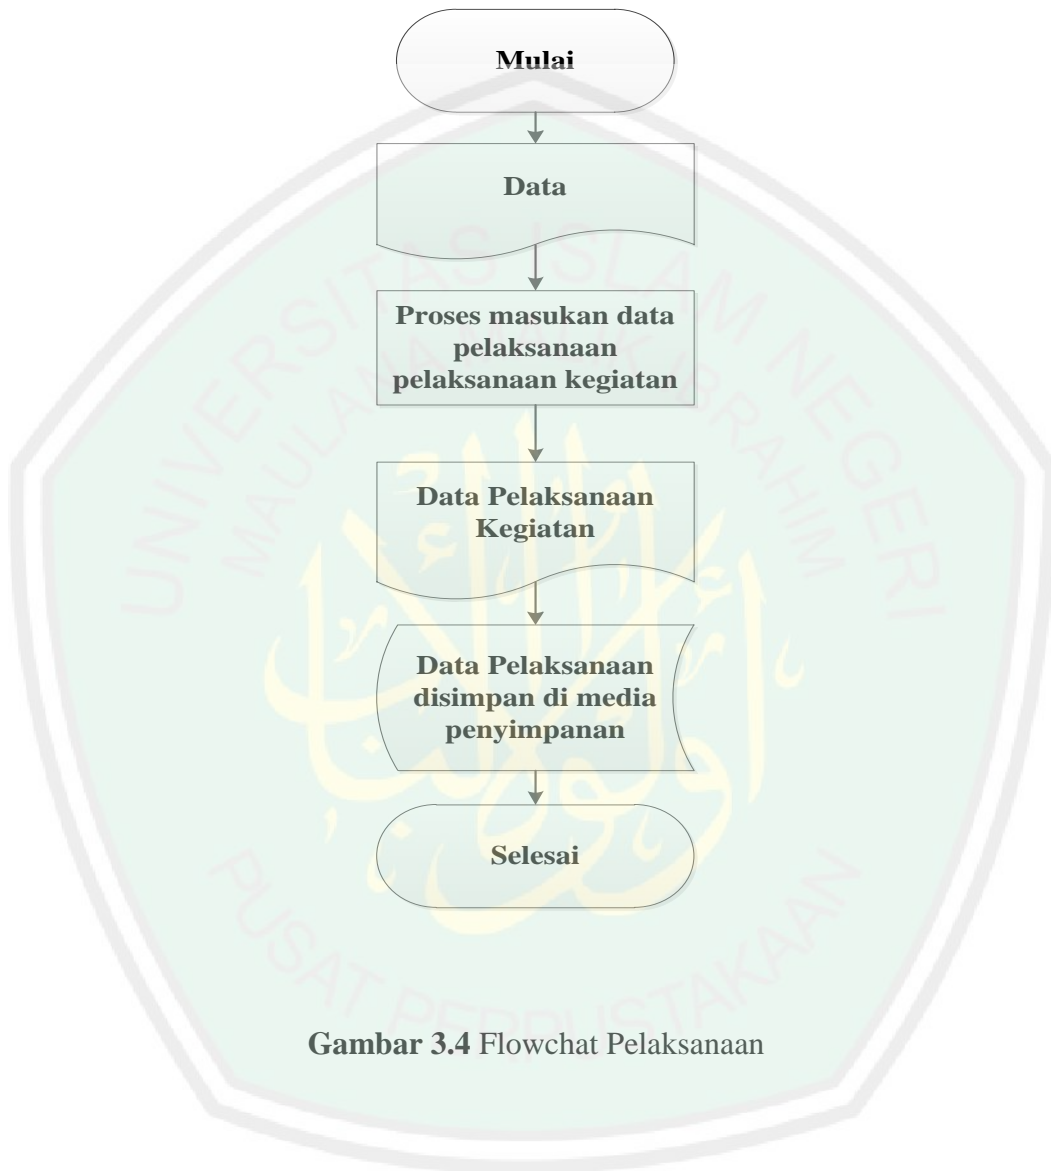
Mulai

Data

Proses masukan data pelaksanaan pelaksanaan kegiatan

Data Pelaksanaan Kegiatan

Data Pelaksanaan disimpan di media penyimpanan

Selesai

Gambar 3.4 Flowchat Pelaksanaan

UNIVERSITAS ISLAM NEGERI MAULANA MALIK IBRAHIM

PUSAT PERPUSTAKAAN